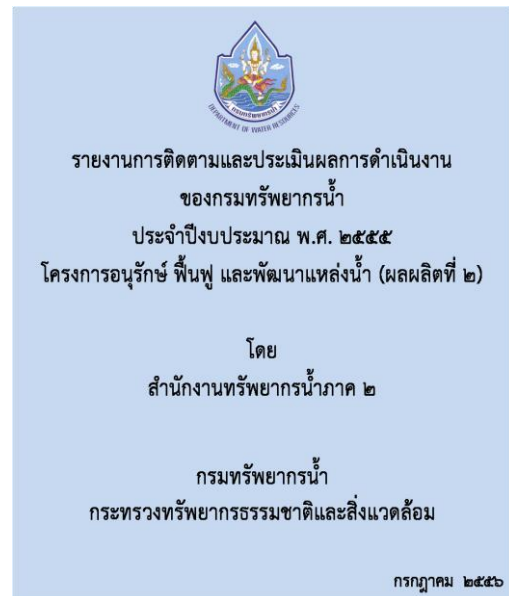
กรมทรัพยากรน้ำ
DEPARTMENT OF WATER RESOURCES

รายงานการติดตามและประเมินผลการดำเนินงาน
ของกรมทรัพยากรน้ำ
ประจำปีงบประมาณ พ.ศ. ๒๕๕๕
โครงการอนุรักษ์ ฟื้นฟู และพัฒนาแหล่งน้ำ (ผลผลิตที่ ๒)

โดย
สำนักงานทรัพยากรน้ำภาค ๒

กรมทรัพยากรน้ำ
กระทรวงทรัพยากรธรรมชาติและสิ่งแวดล้อม

กรกฎาคม ๒๕๕๖